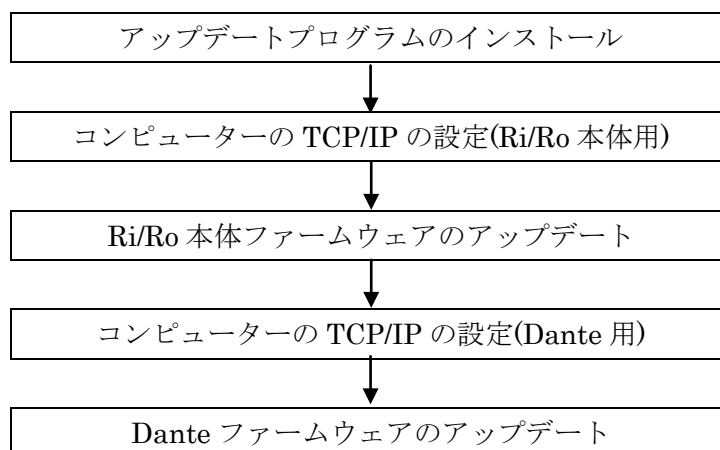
アップデートプログラムのインストール

コンピューターの TCP/IP の設定(Ri/Ro 本体用)

Ri/Ro 本体ファームウェアのアップデート

コンピューターの TCP/IP の設定(Dante 用)

Dante ファームウェアのアップデート